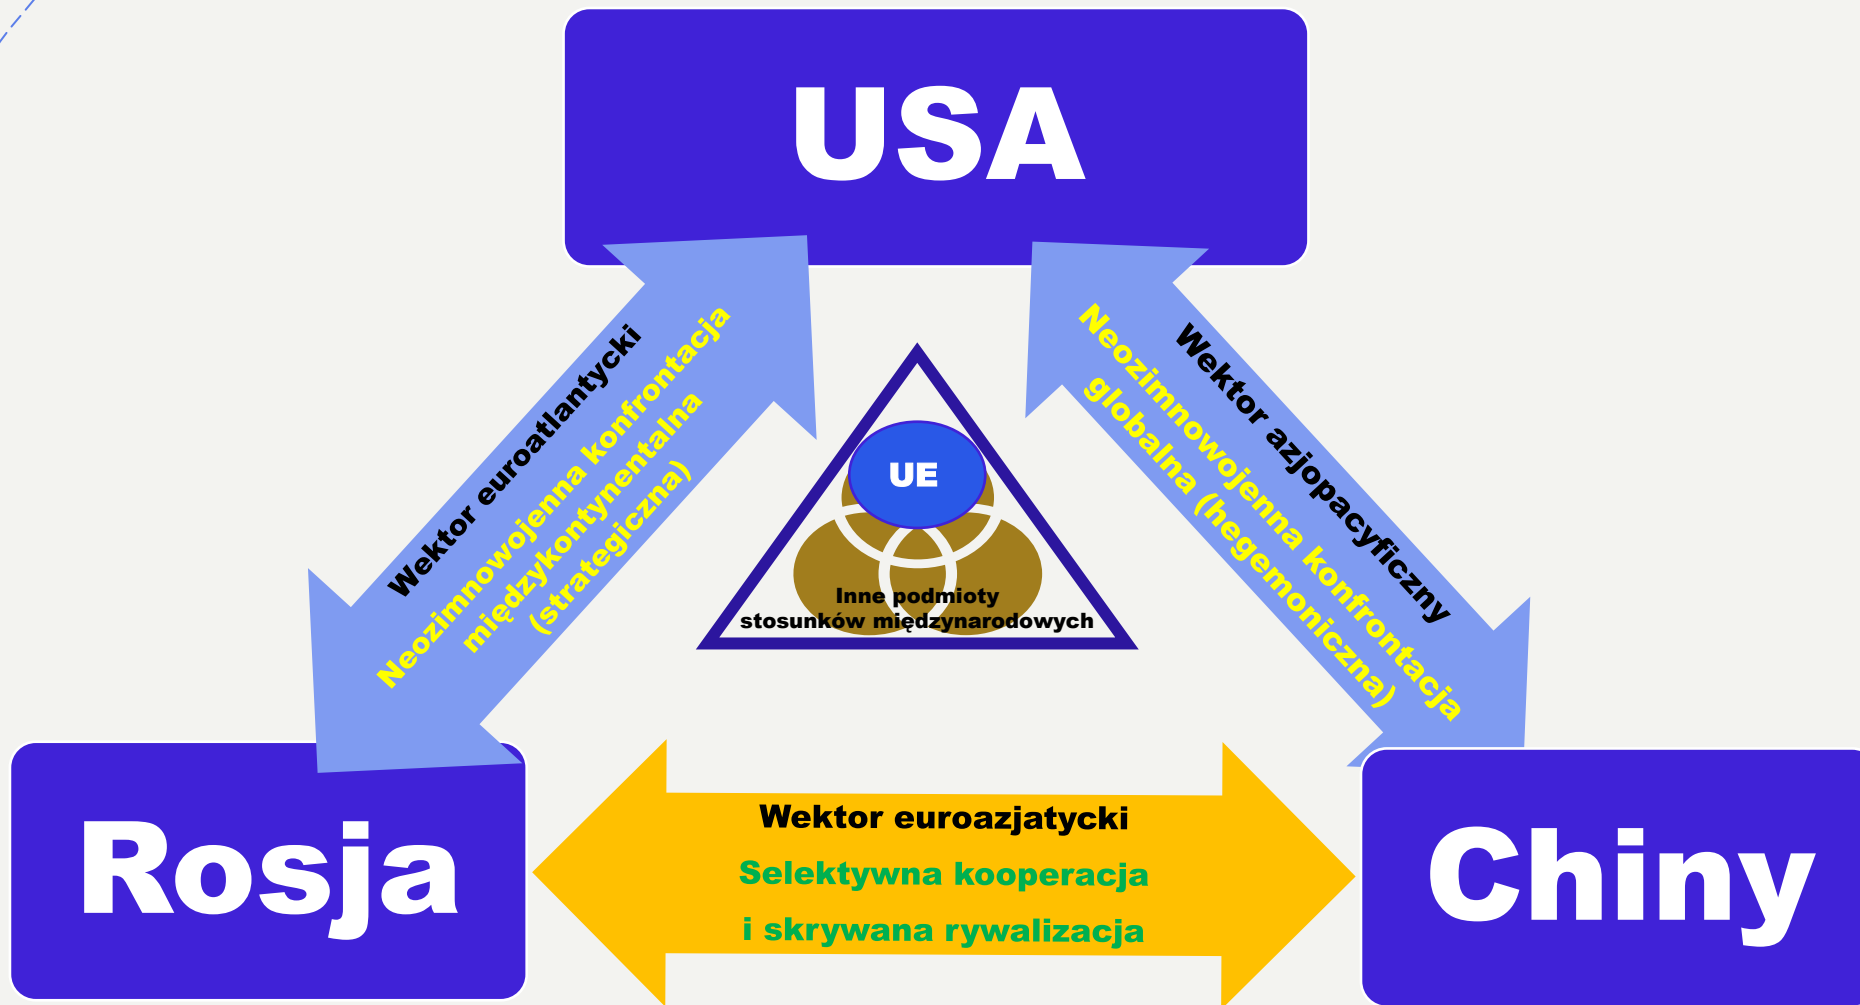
USA

Wektor euroatlantycki
Neozimnowojenna konfrontacja międzykontynentalna (strategiczna)

Wektor azjopacyficzny
Neozimnowojenna konfrontacja globalna (hegemoniczna)

UE
Inne podmioty stosunków międzynarodowych

Rosja

Wektor euroazjatycki
Selektywna kooperacja
i skrywana rywalizacja

Chiny